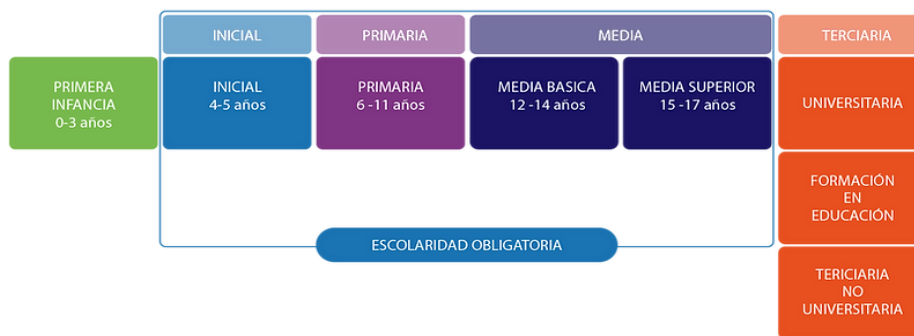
INICIAL

PRIMARIA

MEDIA

TERCIARIA

PRIMERA INFANCIA 0-3 años

INICIAL 4-5 años

PRIMARIA 6 -11 años

MEDIA BASICA 12 -14 años

MEDIA SUPERIOR 15 -17 años

UNIVERSITARIA

FORMACIÓN EN EDUCACIÓN

ESCOLARIDAD OBLIGATORIA

TERICIARIA NO UNIVERSITARIA